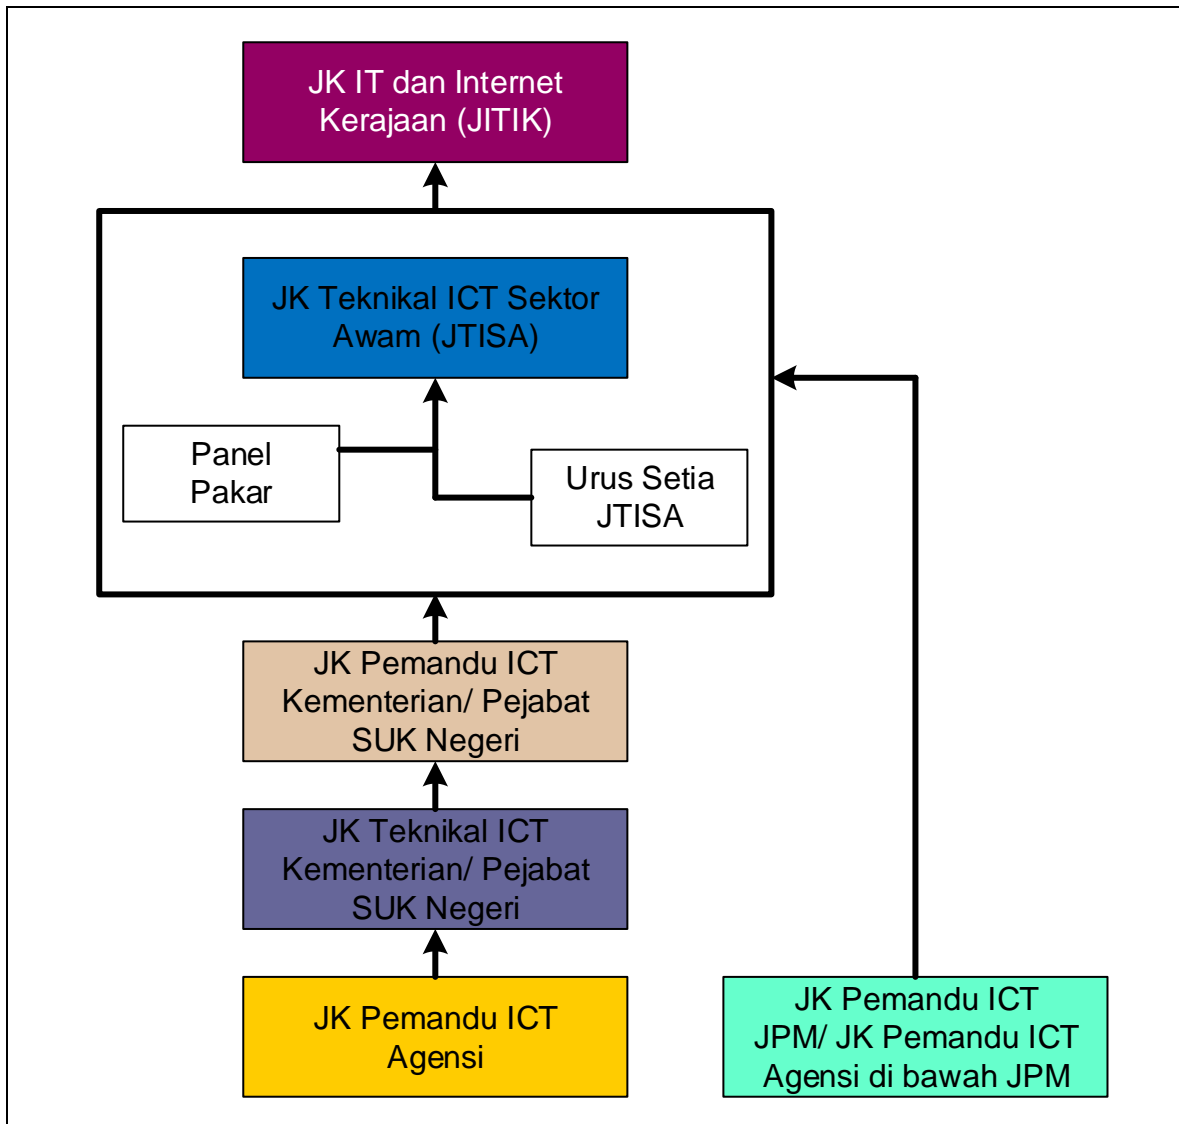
JK IT dan Internet Kerajaan (JITIK)

JK Teknikal ICT Sektor Awam (JTISA)

Panel Pakar

Urus Setia JTISA

JK Pemandu ICT Kementerian/ Pejabat SUK Negeri

JK Teknikal ICT Kementerian/ Pejabat SUK Negeri

JK Pemandu ICT Agensi

JK Pemandu ICT JPM/ JK Pemandu ICT Agensi di bawah JPM